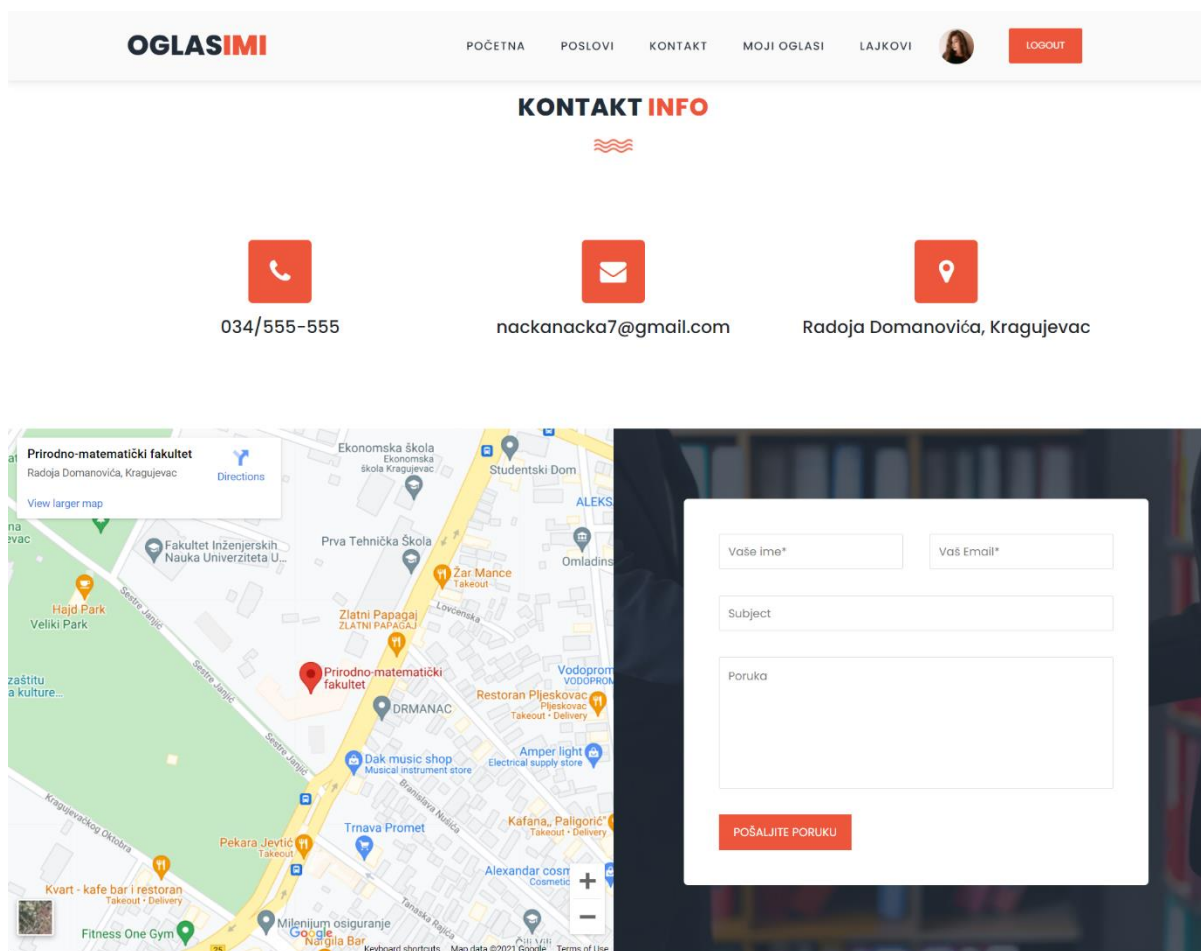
OGLASIMI

POČETNA POSLOVI KONTAKT MOJI OGLASI LAJKOVI LOGOUT

KONTAKT INFO

034/555-555

nackanacka7@gmail.com

Radoja Domanovića, Kragujevac

Prirodno-matematički fakultet
Radoja Domanovića, Kragujevac
Directions
View larger map

Ekonomska škola
Ekonomska škola Kragujevac
Studentski Dom
ALEKS
Fakultet Inženjerskih Nauka Univerziteta U...
Prva Tehnička Škola
Omladins
Žar Mance
Takeout
Hajd Park
Veliki Park
Sestre Janjić
Zlatni Papagaj
ZLATNI PAPAGAJ
Lovćenska
zaštitu
a kulture...
Prirodno-matematički fakultet
Vodoprom
VODOPROM
Restoran Pljeskovac
Pljeskovac
Takeout · Delivery
DRMANAC
Dak music shop
Musical instrument store
Amper light
Electrical supply store
Kragujevačkog Oktobra
Branislava Nušića
Trnava Promet
Kafana„ Paligorić"
Takeout · Delivery
Pekara Jevtić
Takeout
Alexandar cosm
Cosmetic
Kvart - kafe bar i restoran
Takeout · Delivery
Fitness One Gym
Milenijum osiguranje
Tanaska Rajića
Nargila Bar
Google
Keyboard shortcuts Map data ©2021 Google Terms of Use

Vaše ime*
Vaš Email*
Subject
Poruka
POŠALJITE PORUKU